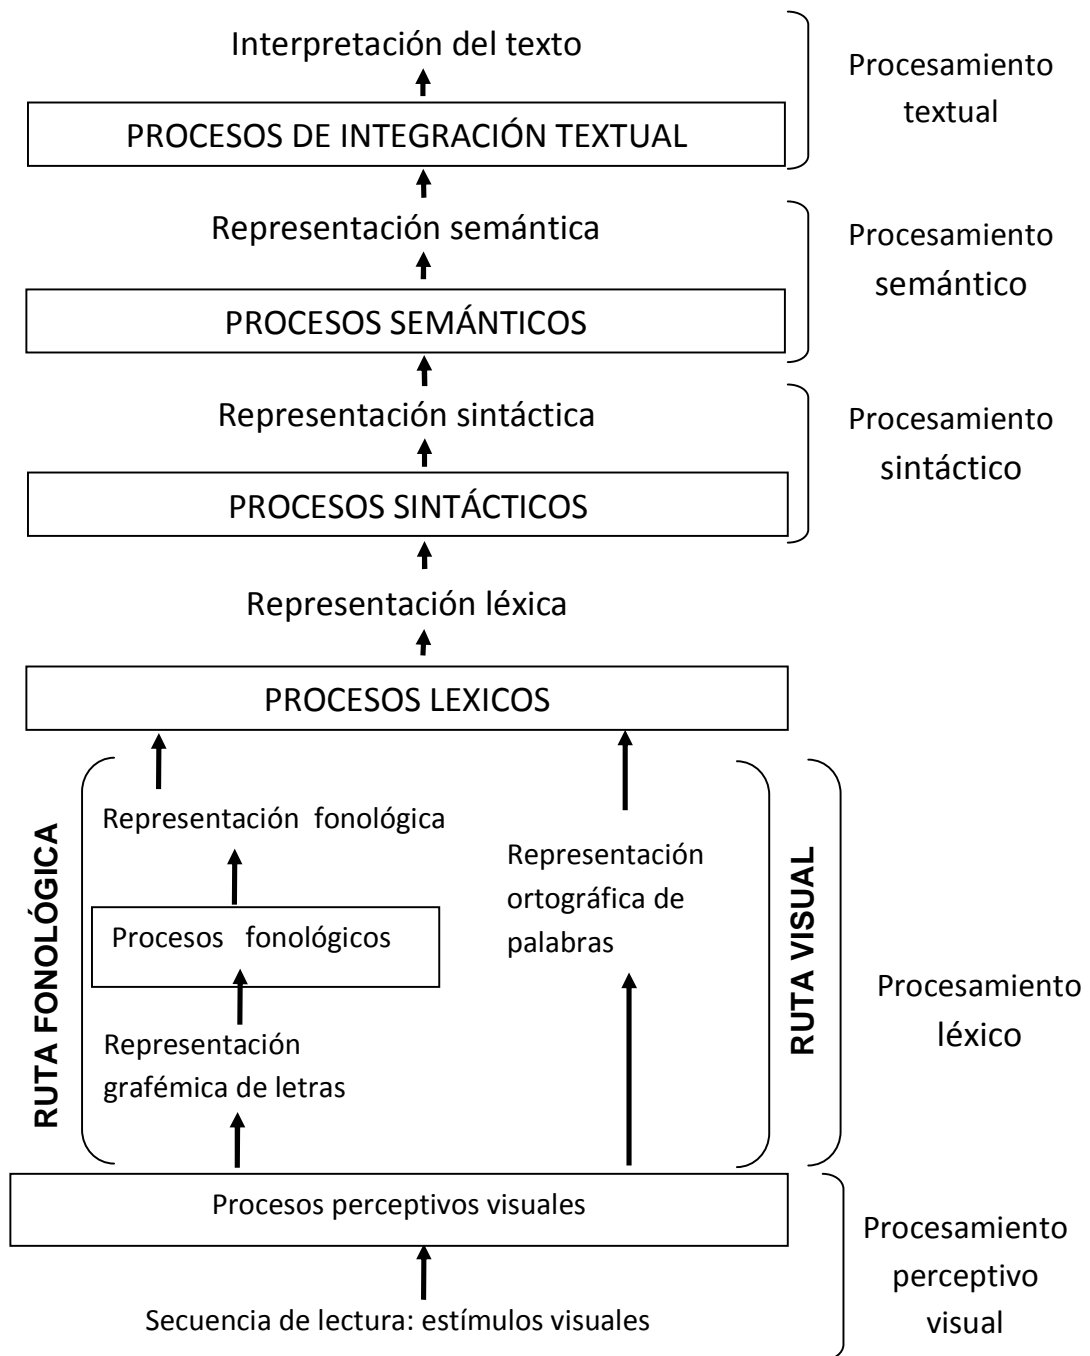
Interpretación del texto

PROCESOS DE INTEGRACIÓN TEXTUAL

Procesamiento textual

Representación semántica

PROCESOS SEMÁNTICOS

Procesamiento semántico

Representación sintáctica

PROCESOS SINTÁCTICOS

Procesamiento sintáctico

Representación léxica

PROCESOS LEXICOS

RUTA FONOLÓGICA

Representación fonológica

Procesos fonológicos

Representación grafémica de letras

Representación ortográfica de palabras

RUTA VISUAL

Procesamiento léxico

Procesos perceptivos visuales

Procesamiento perceptivo visual

Secuencia de lectura: estímulos visuales